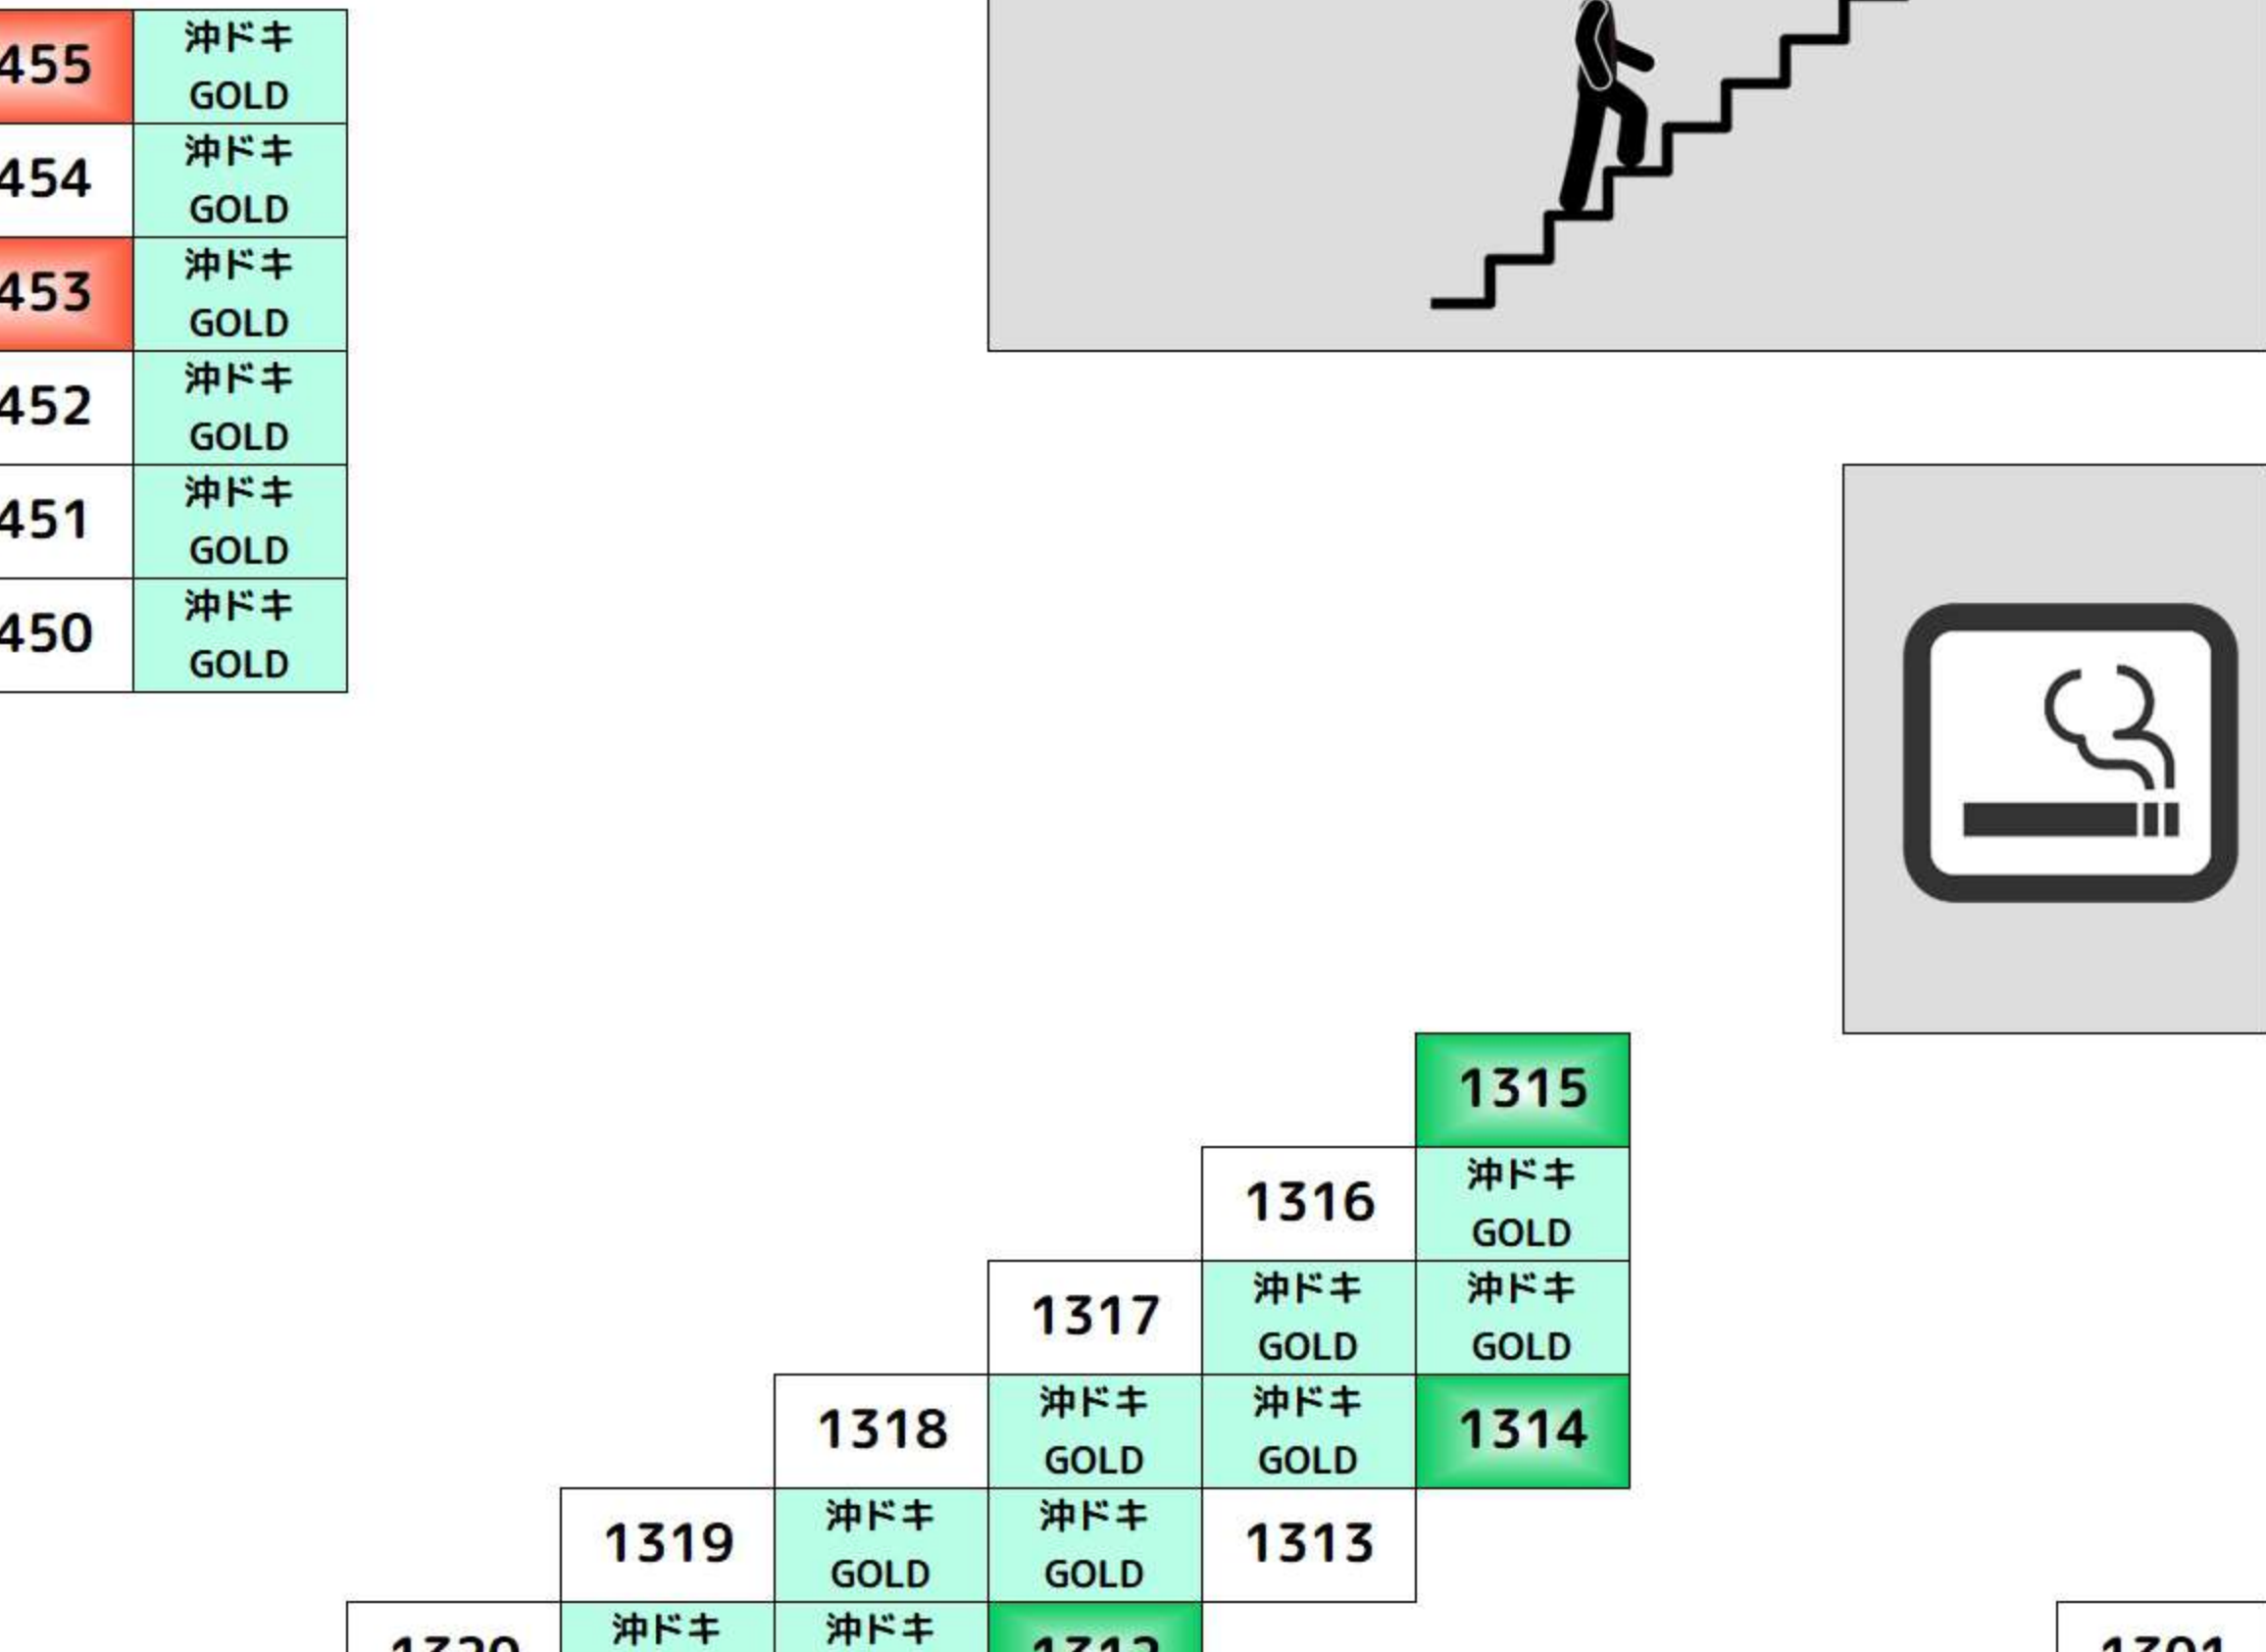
| 455 | 沖ドキ GOLD |
|---|---|
| 454 | 沖ドキ GOLD |
| 453 | 沖ドキ GOLD |
| 452 | 沖ドキ GOLD |
| 451 | 沖ドキ GOLD |
| 450 | 沖ドキ GOLD |

1315
1316
沖ドキ GOLD
1317
沖ドキ GOLD
沖ドキ GOLD
1318
沖ドキ GOLD
沖ドキ GOLD
1314
1319
沖ドキ GOLD
沖ドキ GOLD
1313
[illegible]
沖ドキ
沖ドキ
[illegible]
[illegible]